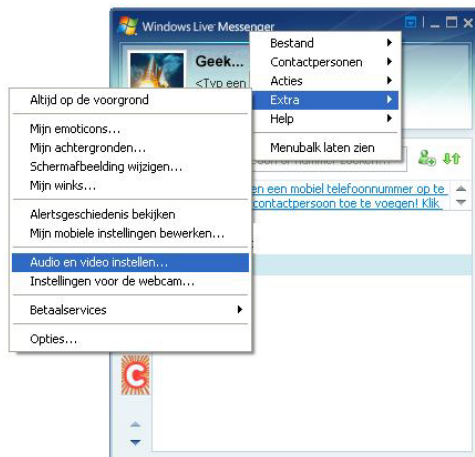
Windows Live Messenger

Geek...

<Typ een

Bestand
Contactpersonen
Acties
Extra
Help

Menubalk laten zien

Altijd op de voorgrond

Mijn emoticons...
Mijn achtergronden...
Schermafbeelding wijzigen...
Mijn winks...

Alertsgeschiedenis bekijken
Mijn mobiele instellingen bewerken...

Audio en video instellen...
Instellingen voor de webcam...

Betaalservices

Opties...

en een mobiel telefoonnummer op te
contactpersoon toe te voegen! Klik